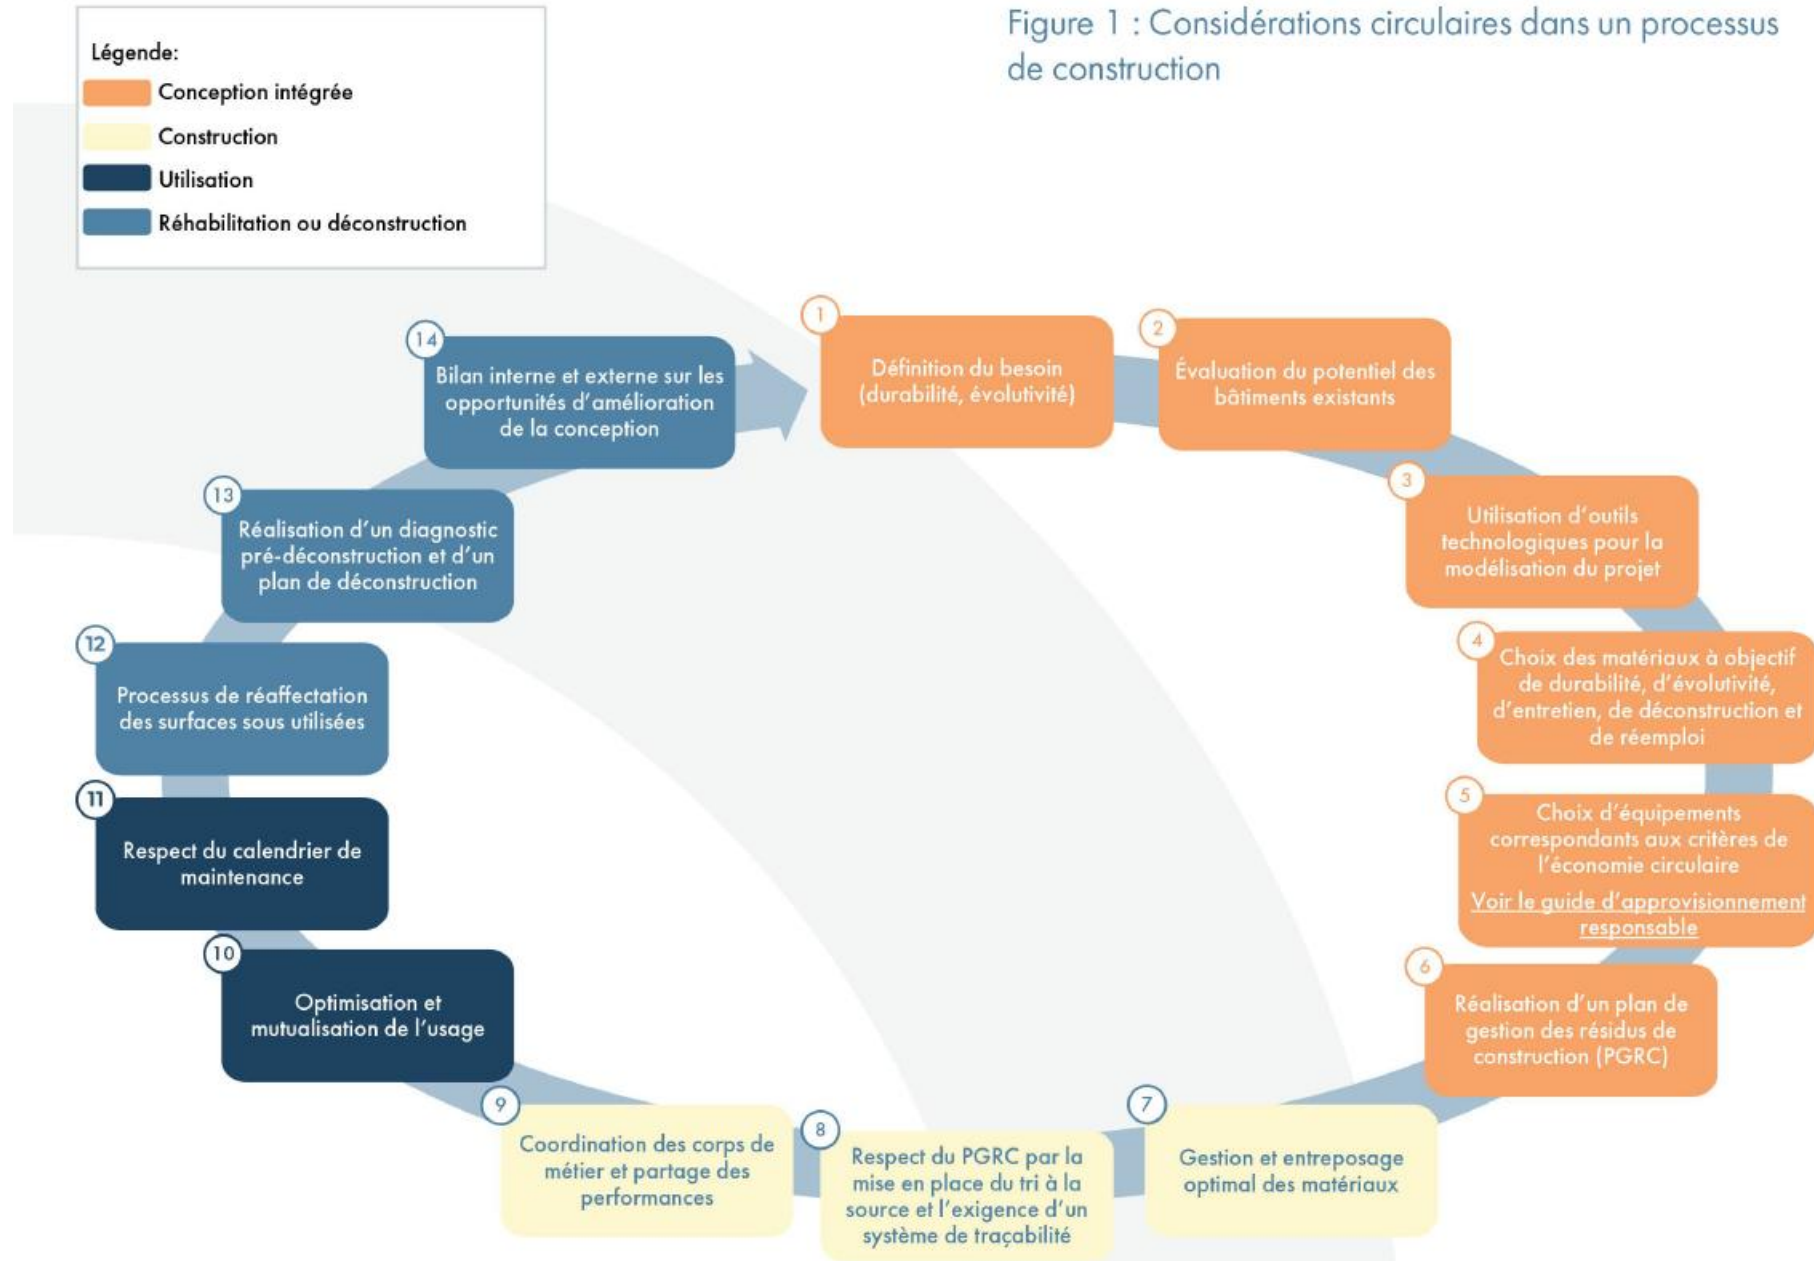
Légende:
Conception intégrée
Construction
Utilisation
Réhabilitation ou déconstruction

Figure 1 : Considérations circulaires dans un processus de construction

1
Définition du besoin (durabilité, évolutivité)

2
Évaluation du potentiel des bâtiments existants

3
Utilisation d'outils technologiques pour la modélisation du projet

4
Choix des matériaux à objectif de durabilité, d'évolutivité, d'entretien, de déconstruction et de réemploi

5
Choix d'équipements correspondants aux critères de l'économie circulaire
Voir le guide d'approvisionnement responsable

6
Réalisation d'un plan de gestion des résidus de construction (PGRC)

7
Gestion et entreposage optimal des matériaux

8
Respect du PGRC par la mise en place du tri à la source et l'exigence d'un système de traçabilité

9
Coordination des corps de métier et partage des performances

10
Optimisation et mutualisation de l'usage

11
Respect du calendrier de maintenance

12
Processus de réaffectation des surfaces sous utilisées

13
Réalisation d'un diagnostic pré-déconstruction et d'un plan de déconstruction

14
Bilan interne et externe sur les opportunités d'amélioration de la conception